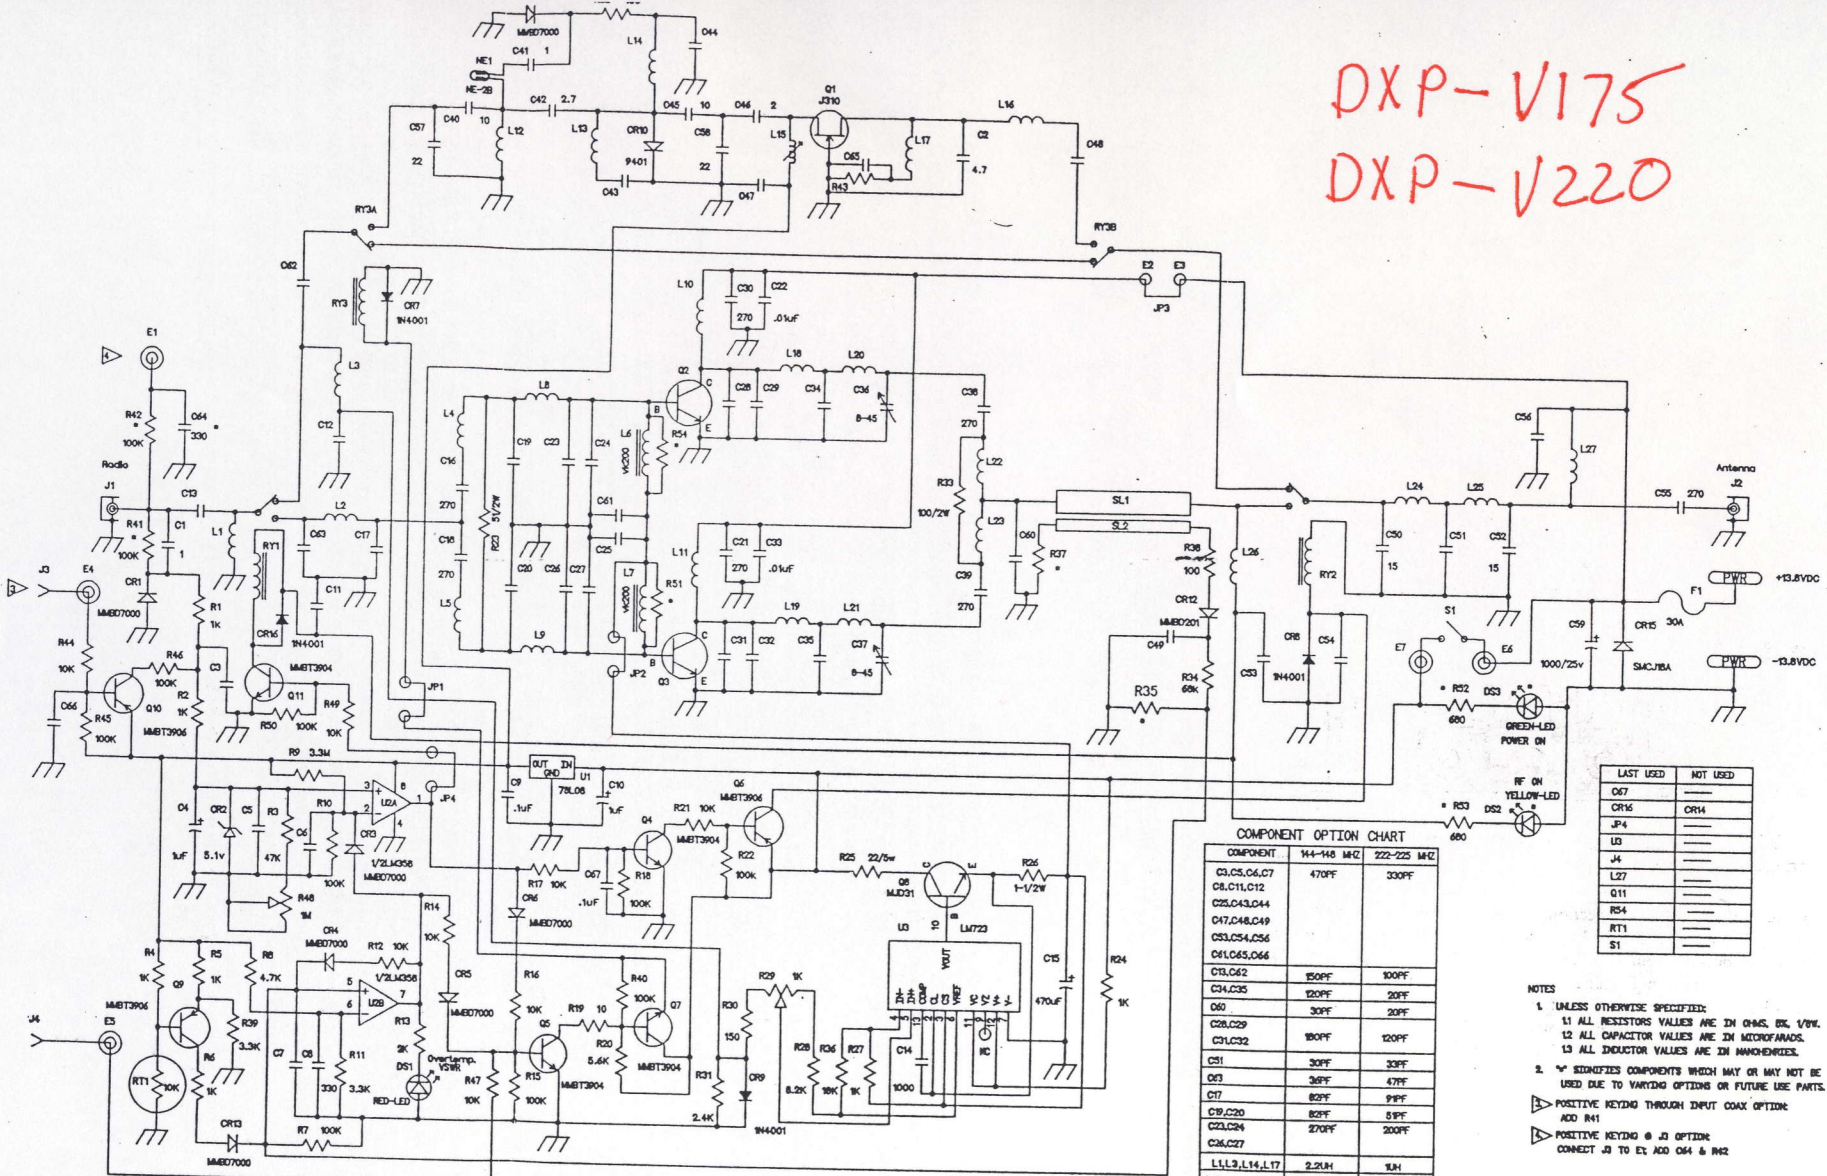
DXP-V175
DXP-V220

MMBD7000
C41 1
L14
C44
NE1
NE-2B
C42 2.7
C45 10
C46 2
Q1
J310
L16
C57
C40 10
L12
L13
CR10
9401
C58
L15
L17
C2
C48
22
22
C63
R43
4.7
C43
C47
RY3A
RY3B
C62
RY3
CR7
1N4001
E2 E3
JP3
L10
C30
C22
270
.01uF
E1
L3
L18
L20
L8
Q2
C28 C29
C34
C36
C38
R42
100K
C64
330
L4
C12
C19 C23
C24
L6
VK200
R54
8-45
270
C56
L27
Radio
C16
B
E
C
L22
Antenna
J1
C13
L2
270
R33
SL1
L24
L25
C55 270
J2
R41
100K
C1
1
L1
RY1
C63
C17
C18
51/2W
R23
C61
C25
100/2W
L23
C60
SL2
R38
100
L26
RY2
C50
C51
C52
CR1
MMBD7000
C11
C20 C26 C27
L11
C21 C33
270 .01uF
R37
CR12
MMBD201
15
15
PWR
+13.8VDC
J3
E4
R1
1K
CR16
1N4001
L5
270
L7
VK200
R51
C39
270
F1
30A
R44
10K
C3
MMBT3904
L9
L19
C31 C32 C35
C37
8-45
C49
CR8
C54
S1
C59
CR15
1000/25v
SMCJ18A
PWR
-13.8VDC
R46
100K
Q11
JP1
JP2
Q3
R36
68K
E7
E6
Q10
R2
1K
R50 100K
R49
10K
R35
C53
1N4001
R52
680
DS3
GREEN-LED
POWER ON
C66
R45
100K
MMBT3906
R9 3.3M
OUT IN
GND
U1
78L08
RF ON
YELLOW-LED
3
8
U2A
JP4
C9
.1uF
C10
1uF
Q6
MMBT3906
C4
CR2
C5
R3
R10
C6
CR3
1/2LM358
MMBD7000
4
2
Q4
R21 10K
MMBT3904
R22
100K
R53
680
DS2
1uF
5.1v
47K
100K
R17 10K
C67
.1uF
R18
100K
R25 22/5W
Q8
MJD31
R26
1-1/2W
R48
1M
R14
10K
CR6
MMBD7000
U3
LM723
COMPONENT OPTION CHART
R4
1K
R5
1K
R8
4.7K
CR4
MMBD7000
R12 10K
1/2LM358
CR5
R16
R40
100K
R29 1K
R24
1K
C15
470uF
Q9
5
6
U2B
7
R13
MMBD7000
10K
R19 10
R20
5.6K
Q7
R30
150
MMBT3906
J4
E5
R39
3.3K
C7
C8
R11
2K
Q5
MMBT3904
MMBT3904
R28
R36
R27
C14
NC
RT1
10K
R6
1K
330
3.3K
DS1
Overtemp.
VSWR
RED-LED
R47
10K
R15
100K
R31
2.4K
CR9
1N4001
8.2K
18K
1K
1000
CR13
MMBD7000
R7 100K
VOUT
IN- IN+ COMP CL CS VREF
VC VZ V+ V-

| LAST USED | NOT USED |
|---|---|
| C67 | —— |
| CR16 | CR14 |
| JP4 | —— |
| U3 | —— |
| J4 | —— |
| L27 | —— |
| Q11 | —— |
| R54 | —— |
| RT1 | —— |
| S1 | —— |

| COMPONENT | 144-148 MHZ | 222-225 MHZ |
|---|---|---|
| C3,C5,C6,C7 C8,C11,C12 C25,C43,C44 C47,C48,C49 C53,C54,C56 C61,C65,C66 | 470PF | 330PF |
| C13,C62 | 150PF | 100PF |
| C34,C35 | 120PF | 20PF |
| C60 | 30PF | 20PF |
| C28,C29 C31,C32 | 180PF | 120PF |
| C51 | 30PF | 33PF |
| C63 | 36PF | 47PF |
| C17 | 82PF | 91PF |
| C19,C20 | 82PF | 51PF |
| C23,C24 C26,C27 | 270PF | 200PF |
| L1,L3,L14,L17 | 2.2UH | 1UH |

NOTES
1. UNLESS OTHERWISE SPECIFIED:
1.1 ALL RESISTORS VALUES ARE IN OHMS, 5%, 1/8W.
1.2 ALL CAPACITOR VALUES ARE IN MICROFARADS.
1.3 ALL INDUCTOR VALUES ARE IN NANOHENRIES.
2. "*" SIGNIFIES COMPONENTS WHICH MAY OR MAY NOT BE USED DUE TO VARYING OPTIONS OR FUTURE USE PARTS.
3 POSITIVE KEYING THROUGH INPUT COAX OPTION: ADD R41
4 POSITIVE KEYING @ J3 OPTION: CONNECT J3 TO E; ADD C64 & R42